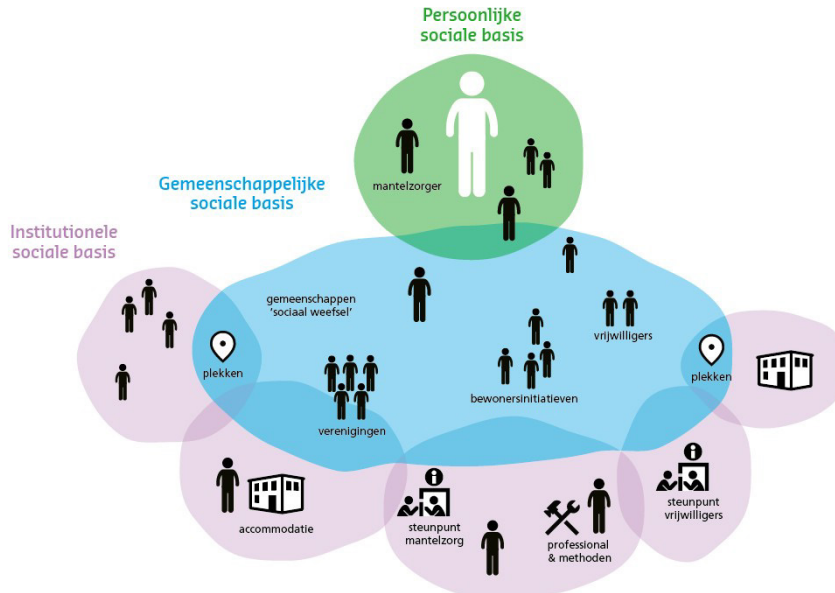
Persoonlijke sociale basis

mantelzorger

Gemeenschappelijke sociale basis

Institutionele sociale basis

gemeenschappen 'sociaal weefsel'

vrijwilligers

plekken

plekken

bewonersinitiatieven

verenigingen

accommodatie

steunpunt mantelzorg

professional & methoden

steunpunt vrijwilligers